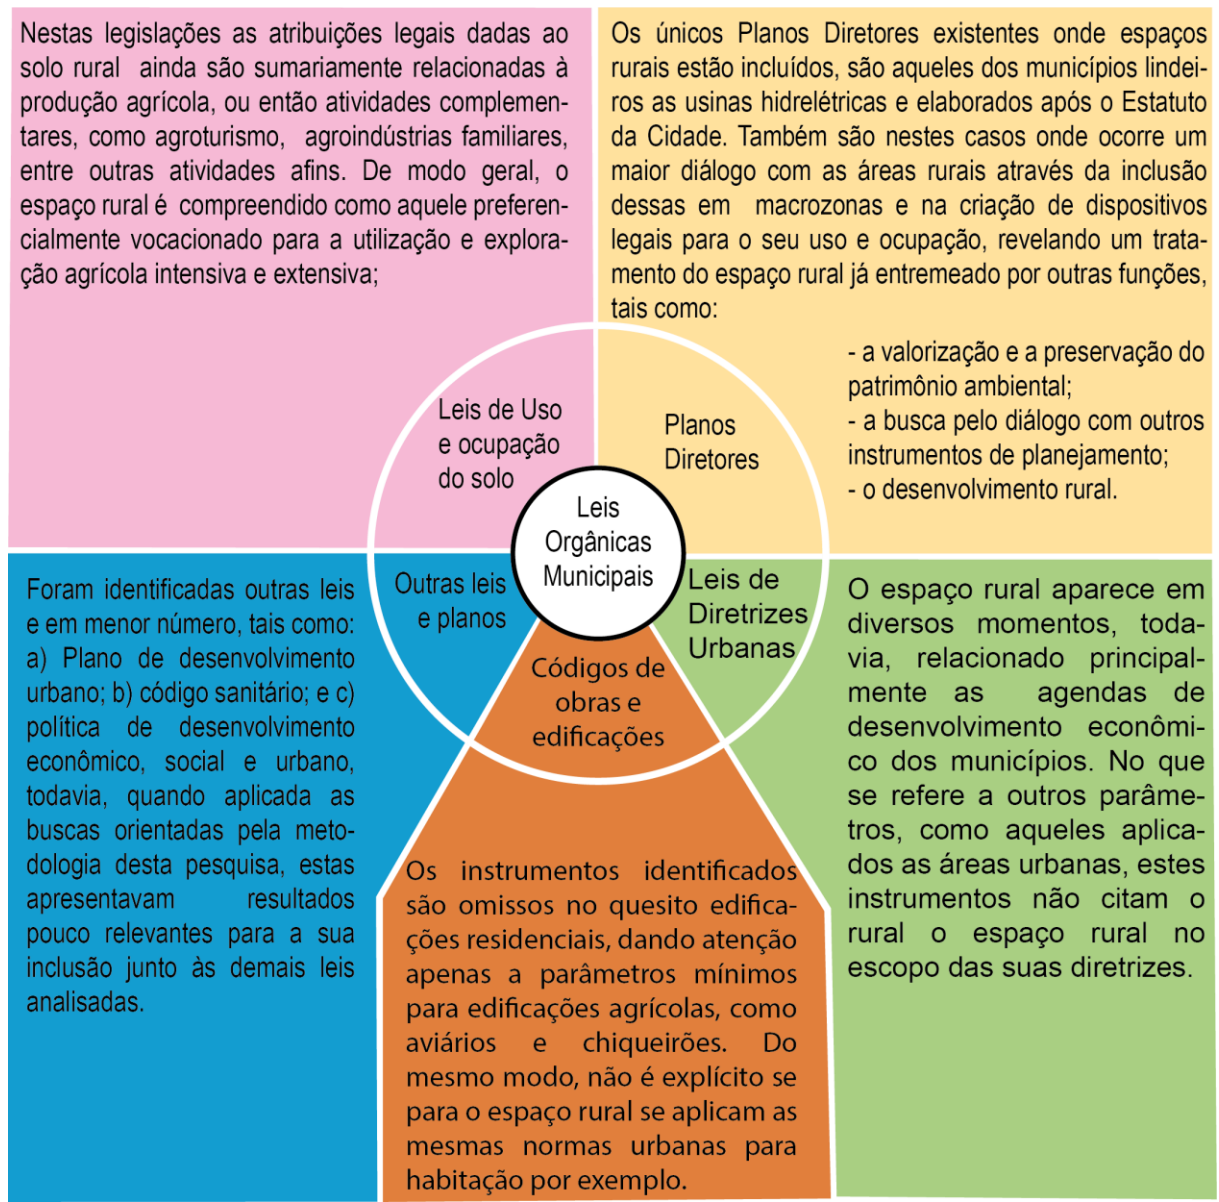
Nestas legislações as atribuições legais dadas ao solo rural ainda são sumariamente relacionadas à produção agrícola, ou então atividades complementares, como agroturismo, agroindústrias familiares, entre outras atividades afins. De modo geral, o espaço rural é compreendido como aquele preferencialmente vocacionado para a utilização e exploração agrícola intensiva e extensiva;

Os únicos Planos Diretores existentes onde espaços rurais estão incluídos, são aqueles dos municípios lindeiros as usinas hidrelétricas e elaborados após o Estatuto da Cidade. Também são nestes casos onde ocorre um maior diálogo com as áreas rurais através da inclusão dessas em macrozonas e na criação de dispositivos legais para o seu uso e ocupação, revelando um tratamento do espaço rural já entremeado por outras funções, tais como:

- a valorização e a preservação do patrimônio ambiental;
- a busca pelo diálogo com outros instrumentos de planejamento;
- o desenvolvimento rural.

Leis de Uso e ocupação do solo

Planos Diretores

Leis Orgânicas Municipais

Outras leis e planos

Leis de Diretrizes Urbanas

Códigos de obras e edificações

Foram identificadas outras leis e em menor número, tais como: a) Plano de desenvolvimento urbano; b) código sanitário; e c) política de desenvolvimento econômico, social e urbano, todavia, quando aplicada as buscas orientadas pela metodologia desta pesquisa, estas apresentavam resultados pouco relevantes para a sua inclusão junto às demais leis analisadas.

O espaço rural aparece em diversos momentos, todavia, relacionado principalmente as agendas de desenvolvimento econômico dos municípios. No que se refere a outros parâmetros, como aqueles aplicados as áreas urbanas, estes instrumentos não citam o rural o espaço rural no escopo das suas diretrizes.

Os instrumentos identificados são omissos no quesito edificações residenciais, dando atenção apenas a parâmetros mínimos para edificações agrícolas, como aviários e chiqueirões. Do mesmo modo, não é explícito se para o espaço rural se aplicam as mesmas normas urbanas para habitação por exemplo.